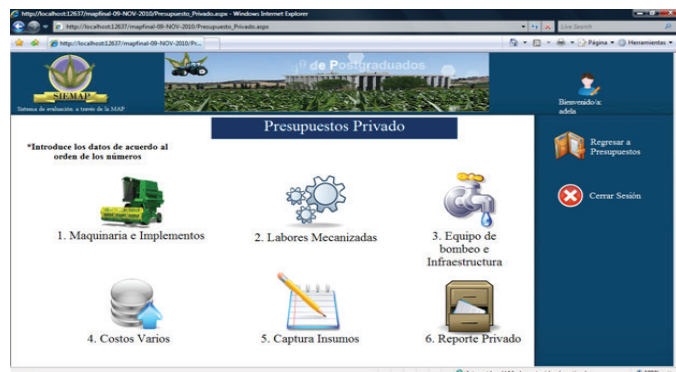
http://localhost:12637/mapfinal-09-NOV-2010/Presupuesto_Privado.aspx - Windows Internet Explorer

http://localhost:12637/mapfinal-09-NOV-2010/Presupuesto_Privado.aspx

Live Search

http://localhost:12637/mapfinal-09-NOV-2010/Pr...

Página ▾ Herramientas ▾

SIEMAP

Sistema de evaluación a través de la MAP

de Postgraduados

Bienvenido/a:
adela

Presupuestos Privado

*Introduce los datos de acuerdo al orden de los números

1. Maquinaria e Implementos

2. Labores Mecanizadas

3. Equipo de bombeo e Infraestructura

4. Costos Varios

5. Captura Insumos

6. Reporte Privado

Regresar a Presupuestos

Cerrar Sesión

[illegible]